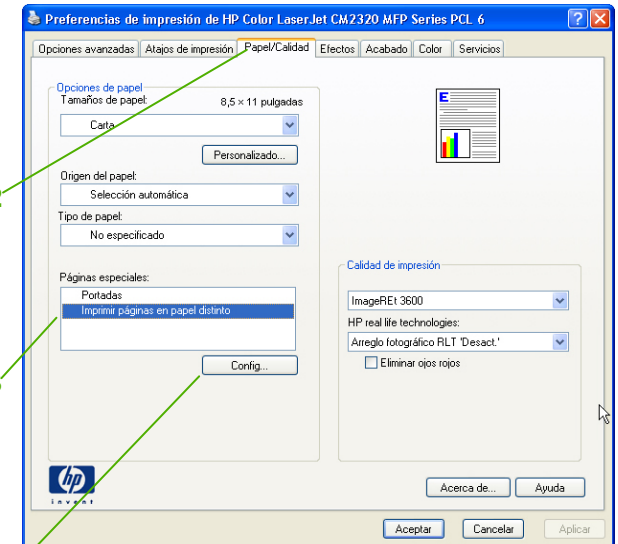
Preferencias de impresión de HP Color LaserJet CM2320 MFP Series PCL 6

Opciones avanzadas | Atajos de impresión | Papel/Calidad | Efectos | Acabado | Color | Servicios

Opciones de papel
Tamaños de papel: 8,5 × 11 pulgadas
Carta
Personalizado...
Origen del papel:
Selección automática
Tipo de papel:
No especificado

Páginas especiales:
Portadas
Imprimir páginas en papel distinto
Config...

Calidad de impresión
ImageREt 3600
HP real life technologies:
Arreglo fotográfico RLT 'Desact.'
Eliminar ojos rojos

invent

Acerca de... | Ayuda

Aceptar | Cancelar | Aplicar